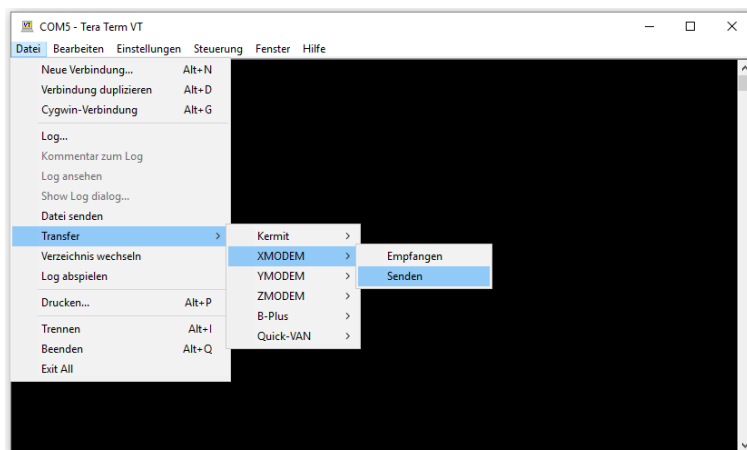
VT COM5 - Tera Term VT

Datei Bearbeiten Einstellungen Steuerung Fenster Hilfe

Neue Verbindung... Alt+N
Verbindung duplizieren Alt+D
Cygwin-Verbindung Alt+G
Log...
Kommentar zum Log
Log ansehen
Show Log dialog...
Datei senden
Transfer >
Verzeichnis wechseln
Log abspielen
Drucken... Alt+P
Trennen Alt+I
Beenden Alt+Q
Exit All

Kermit >
XMODEM >
YMODEM >
ZMODEM >
B-Plus >
Quick-VAN >

Empfangen
Senden